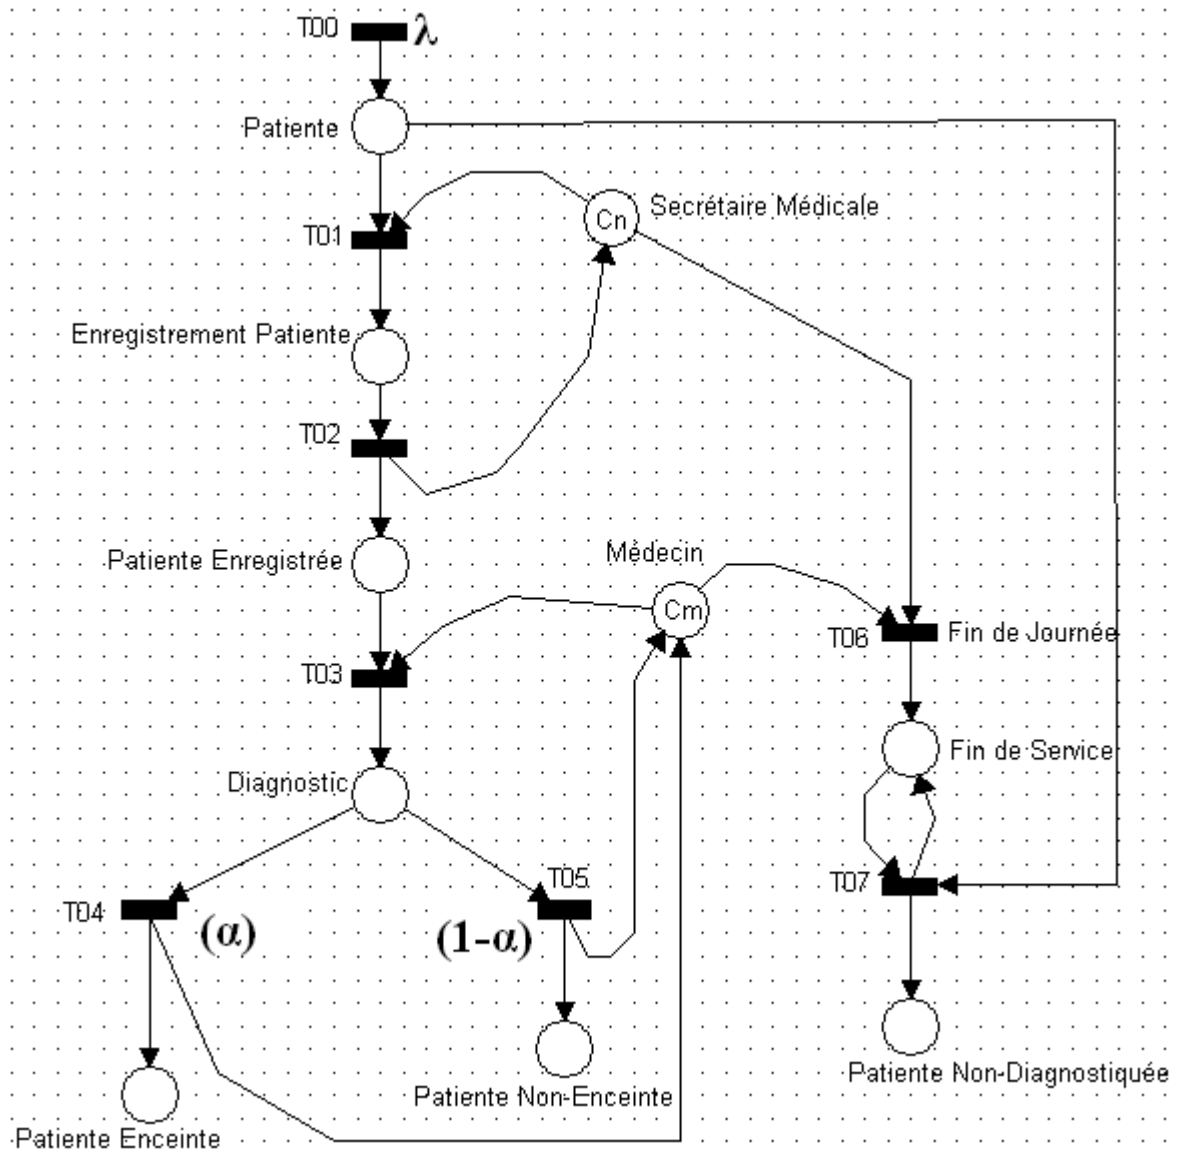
T00 λ

Patiente

T01

Cn Secrétaire Médicale

Enregistrement Patiente

T02

Patiente Enregistrée

Médecin

Cm

T06 Fin de Journée

T03

Fin de Service

Diagnostic

T05

T07

T04

(α)

(1-α)

Patiente Non-Enceinte

Patiente Non-Diagnostiquée

Patiente Enceinte